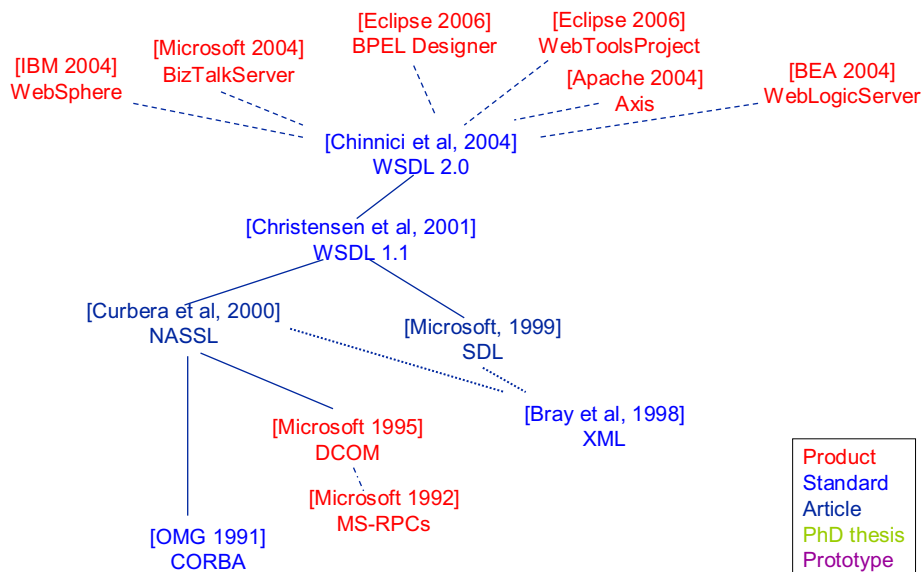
[Eclipse 2006]
BPEL Designer

[Eclipse 2006]
WebToolsProject

[Microsoft 2004]
BizTalkServer

[IBM 2004]
WebSphere

[Apache 2004]
Axis

[BEA 2004]
WebLogicServer

[Chinnici et al, 2004]
WSDL 2.0

[Christensen et al, 2001]
WSDL 1.1

[Curbera et al, 2000]
NASSL

[Microsoft, 1999]
SDL

[Bray et al, 1998]
XML

[Microsoft 1995]
DCOM

[Microsoft 1992]
MS-RPCs

[OMG 1991]
CORBA

Product
Standard
Article
PhD thesis
Prototype